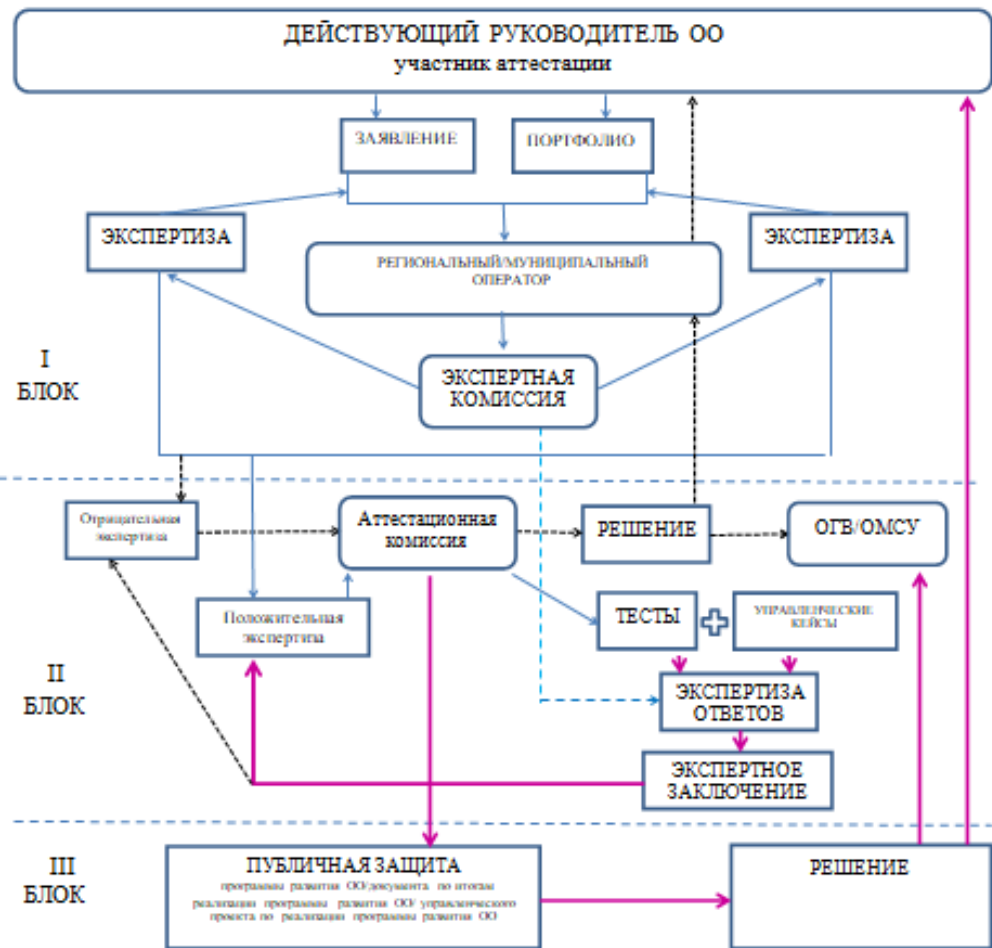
ДЕЙСТВУЮЩИЙ РУКОВОДИТЕЛЬ ОО
участник аттестации

ЗАЯВЛЕНИЕ

ПОРТФОЛИО

ЭКСПЕРТИЗА

РЕГИОНАЛЬНЫЙ/МУНИЦИПАЛЬНЫЙ ОПЕРАТОР

ЭКСПЕРТИЗА

I БЛОК

ЭКСПЕРТНАЯ КОМИССИЯ

Отрицательная экспертиза

Аттестационная комиссия

РЕШЕНИЕ

ОГВ/ОМСУ

Положительная экспертиза

ТЕСТЫ

УПРАВЛЕНЧЕСКИЕ КЕЙСЫ

II БЛОК

ЭКСПЕРТИЗА ОТВЕТОВ

ЭКСПЕРТНОЕ ЗАКЛЮЧЕНИЕ

III БЛОК

ПУБЛИЧНАЯ ЗАЩИТА
программы развития ОО/документа по итогам реализации программы развития ОО/ управленческого проекта по реализации программы развития ОО

РЕШЕНИЕ